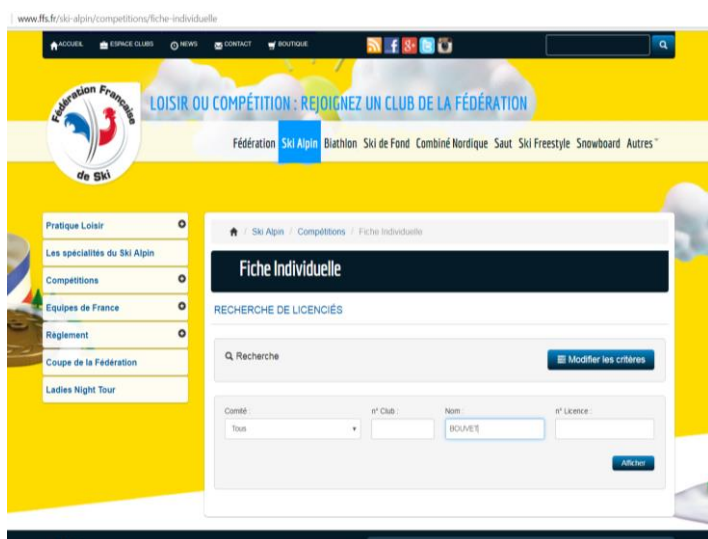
www.ffs.fr/ski-alpin/competitions/fiche-individuelle

ACCUEIL ESPACE CLUBS NEWS CONTACT BOUTIQUE

Fédération Française de Ski

LOISIR OU COMPÉTITION : REJOIGNEZ UN CLUB DE LA FÉDÉRATION

Fédération Ski Alpin Biathlon Ski de Fond Combiné Nordique Saut Ski Freestyle Snowboard Autres

Pratique Loisir
Les spécialités du Ski Alpin
Compétitions
Equipes de France
Règlement
Coupe de la Fédération
Ladies Night Tour

Ski Alpin / Compétitions / Fiche Individuelle

Fiche Individuelle

RECHERCHE DE LICENCIÉS

Recherche

Modifier les critères

Comité :
Tous
n° Club :
Nom :
BOUVET
n° Licence :

Afficher